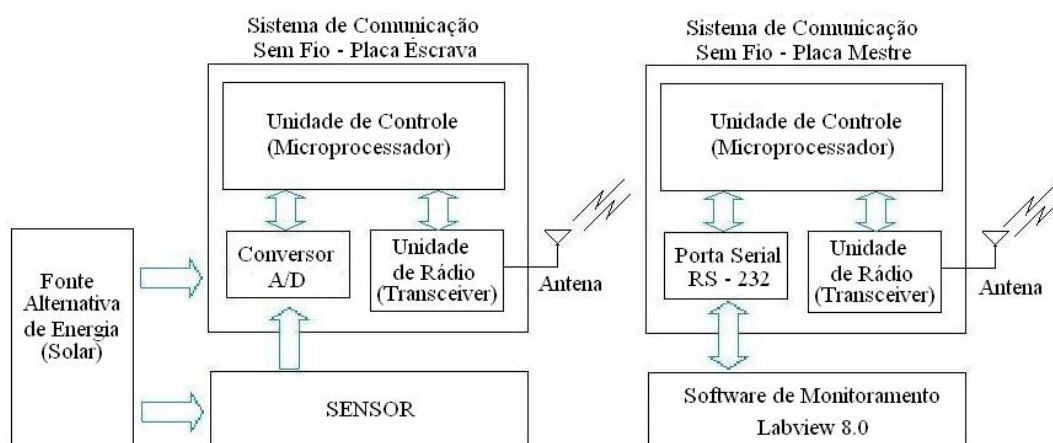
Sistema de Comunicação Sem Fio - Placa Escrava

Unidade de Controle (Microprocessador)

Conversor A/D

Unidade de Rádio (Transceiver)

Antena

Fonte Alternativa de Energia (Solar)

SENSOR

Sistema de Comunicação Sem Fio - Placa Mestre

Unidade de Controle (Microprocessador)

Porta Serial RS - 232

Unidade de Rádio (Transceiver)

Antena

Software de Monitoramento

Labview 8.0